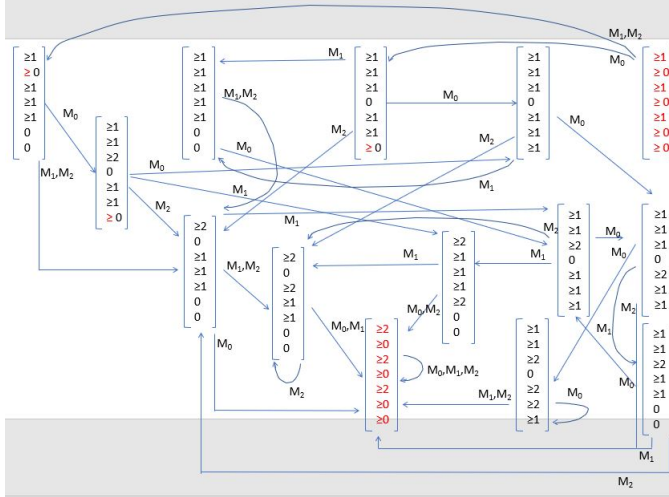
$M_1,M_2$

$M_0$

$M_1$

$\begin{bmatrix} \geq 1 \\ \geq 0 \\ \geq 1 \\ \geq 1 \\ \geq 1 \\ 0 \\ 0 \end{bmatrix}$ $\begin{bmatrix} \geq 1 \\ \geq 1 \\ \geq 1 \\ \geq 1 \\ \geq 1 \\ 0 \\ 0 \end{bmatrix}$ $\begin{bmatrix} \geq 1 \\ \geq 1 \\ \geq 1 \\ 0 \\ \geq 1 \\ \geq 1 \\ \geq 0 \end{bmatrix}$ $\begin{bmatrix} \geq 1 \\ \geq 1 \\ \geq 1 \\ 0 \\ \geq 1 \\ \geq 1 \\ \geq 1 \end{bmatrix}$ $\begin{bmatrix} \geq 1 \\ \geq 0 \\ \geq 1 \\ \geq 0 \\ \geq 1 \\ \geq 0 \\ \geq 0 \end{bmatrix}$

$M_0$ $M_1,M_2$ $M_0$ $M_2$ $M_0$ $M_2$ $M_0$

$\begin{bmatrix} \geq 1 \\ \geq 1 \\ \geq 2 \\ 0 \\ \geq 1 \\ \geq 1 \\ \geq 0 \end{bmatrix}$

$M_1,M_2$ $M_0$ $M_1$ $M_1$ $M_2$ $M_1$ $M_2$

$\begin{bmatrix} \geq 2 \\ 0 \\ \geq 1 \\ \geq 1 \\ \geq 1 \\ 0 \\ 0 \end{bmatrix}$ $M_1,M_2$ $\begin{bmatrix} \geq 2 \\ 0 \\ \geq 2 \\ \geq 1 \\ \geq 1 \\ 0 \\ 0 \end{bmatrix}$ $M_1$ $\begin{bmatrix} \geq 2 \\ \geq 1 \\ \geq 1 \\ \geq 1 \\ \geq 2 \\ 0 \\ 0 \end{bmatrix}$ $M_1$ $\begin{bmatrix} \geq 1 \\ \geq 1 \\ \geq 2 \\ 0 \\ \geq 1 \\ \geq 1 \\ \geq 1 \end{bmatrix}$ $M_0$ $M_0$ $\begin{bmatrix} \geq 1 \\ \geq 1 \\ \geq 1 \\ 0 \\ \geq 2 \\ \geq 1 \\ \geq 1 \end{bmatrix}$

$M_0,M_2$ $M_0,M_1$ $M_2$ $M_1$

$M_0$ $\begin{bmatrix} \geq 2 \\ \geq 0 \\ \geq 2 \\ \geq 0 \\ \geq 2 \\ \geq 0 \\ \geq 0 \end{bmatrix}$ $M_0,M_1,M_2$ $\begin{bmatrix} \geq 1 \\ \geq 1 \\ \geq 2 \\ 0 \\ \geq 2 \\ \geq 2 \\ \geq 1 \end{bmatrix}$ $M_0$ $M_0$ $\begin{bmatrix} \geq 1 \\ \geq 1 \\ \geq 2 \\ \geq 1 \\ \geq 1 \\ 0 \\ 0 \end{bmatrix}$

$M_2$ $M_1,M_2$

$M_1$

$M_2$